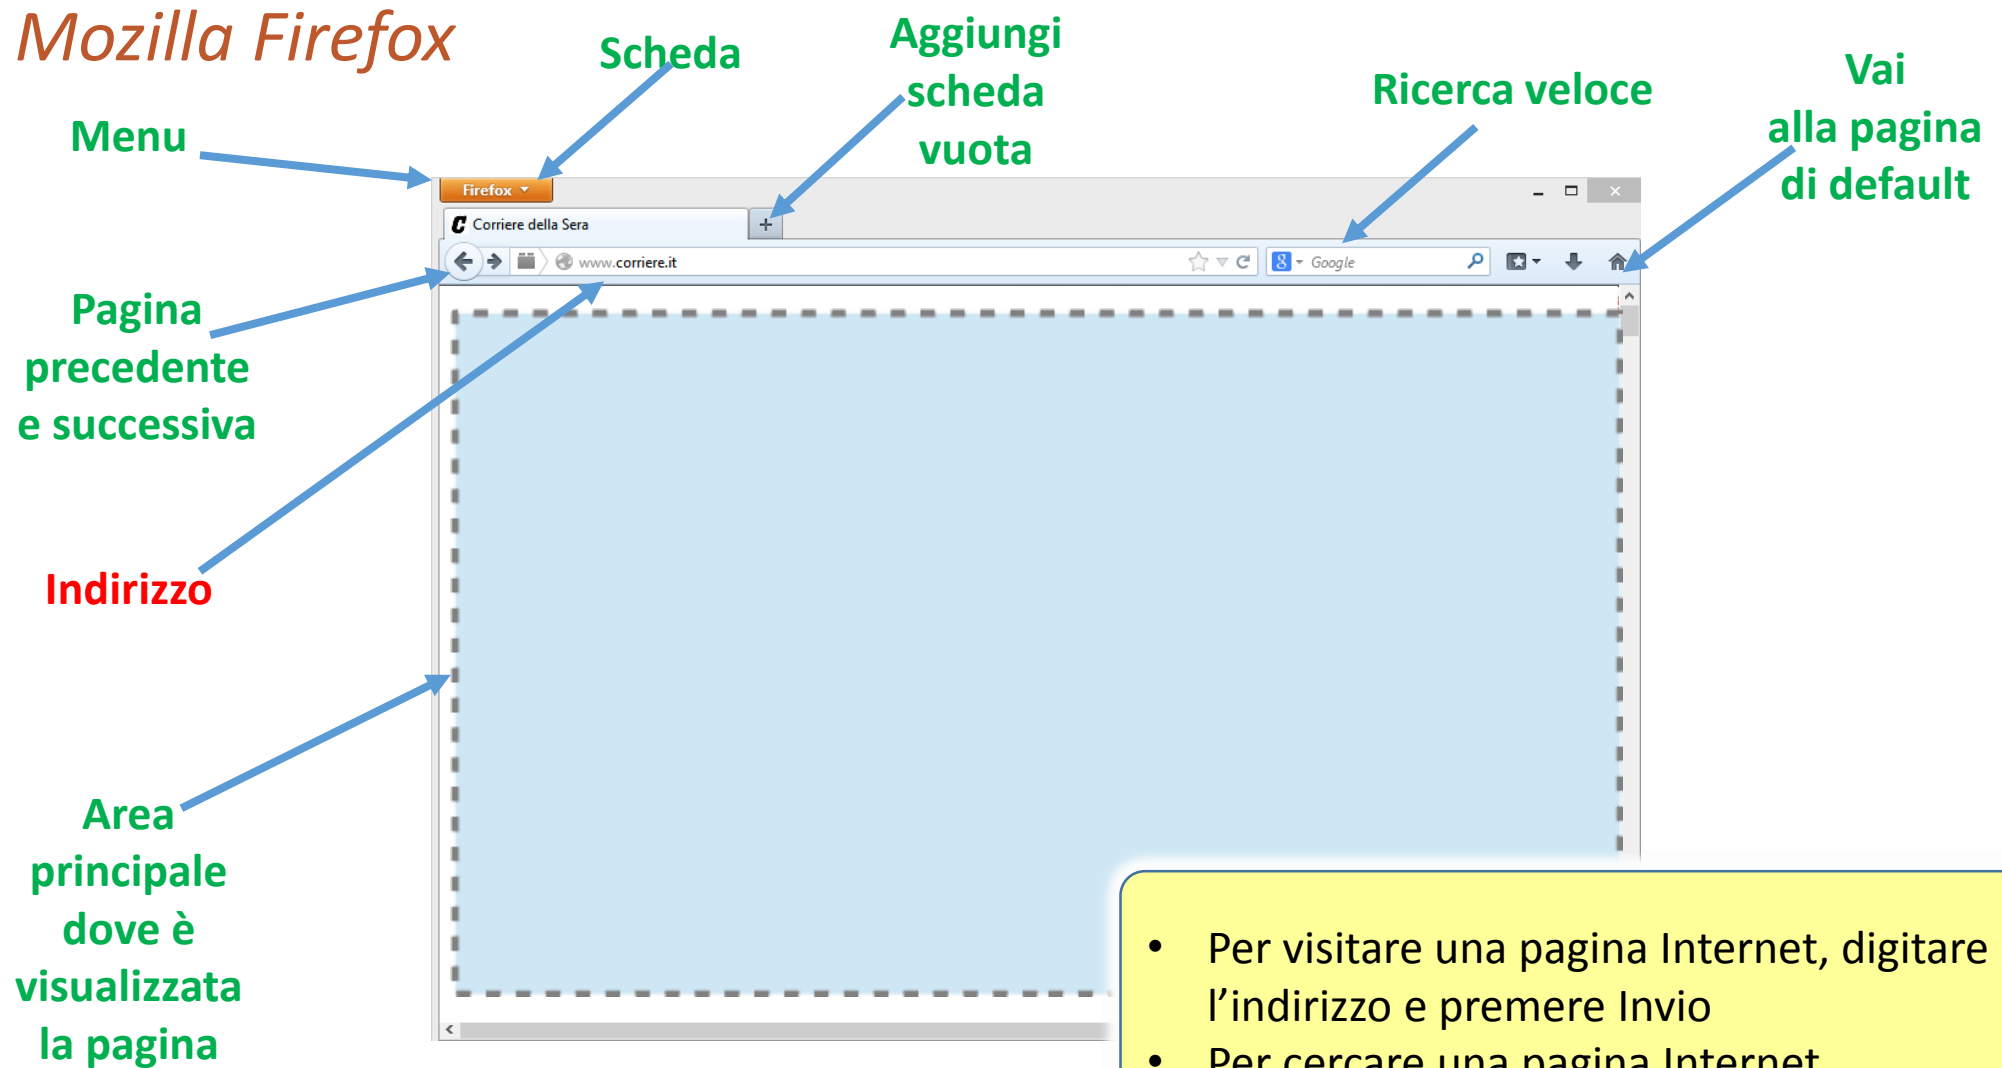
Mozilla Firefox

Scheda

Aggiungi scheda vuota

Ricerca veloce

Vai alla pagina di default

Menu

Firefox

Corriere della Sera

+

www.corriere.it

Google

Pagina precedente e successiva

Indirizzo

Area principale dove è visualizzata la pagina

- Per visitare una pagina Internet, digitare l'indirizzo e premere Invio
- Per cercare una pagina Internet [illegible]